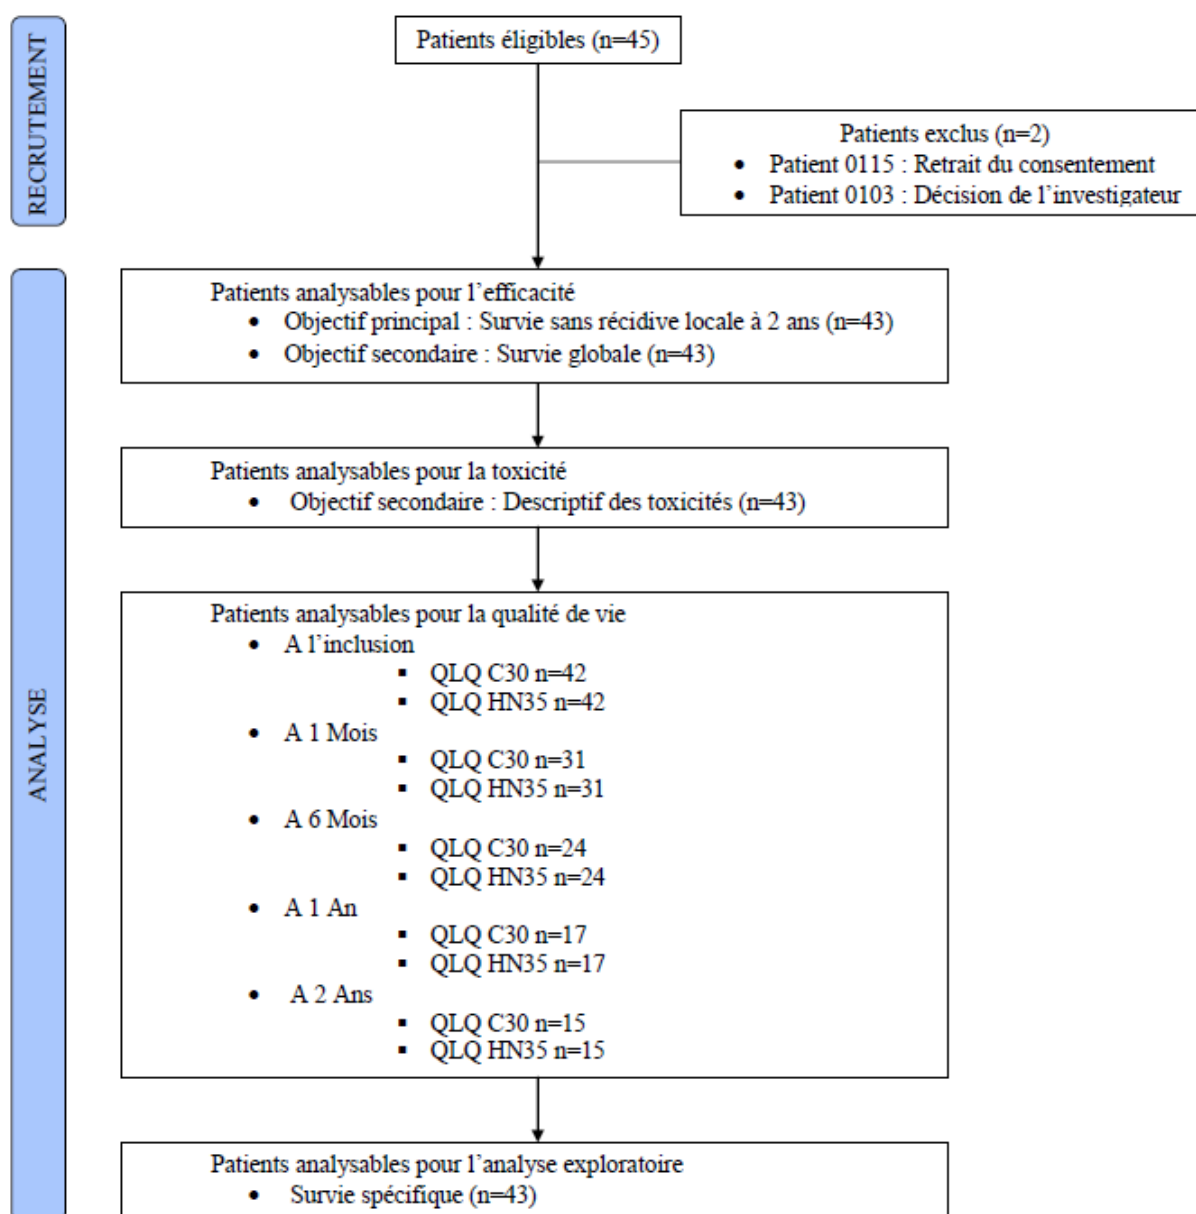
RECRUTEMENT

Patients éligibles (n=45)

Patients exclus (n=2)
• Patient 0115 : Retrait du consentement
• Patient 0103 : Décision de l'investigateur

ANALYSE

Patients analysables pour l'efficacité
• Objectif principal : Survie sans récidive locale à 2 ans (n=43)
• Objectif secondaire : Survie globale (n=43)

Patients analysables pour la toxicité
• Objectif secondaire : Descriptif des toxicités (n=43)

Patients analysables pour la qualité de vie
• A l'inclusion
▪ QLQ C30 n=42
▪ QLQ HN35 n=42
• A 1 Mois
▪ QLQ C30 n=31
▪ QLQ HN35 n=31
• A 6 Mois
▪ QLQ C30 n=24
▪ QLQ HN35 n=24
• A 1 An
▪ QLQ C30 n=17
▪ QLQ HN35 n=17
• A 2 Ans
▪ QLQ C30 n=15
▪ QLQ HN35 n=15

Patients analysables pour l'analyse exploratoire
• Survie spécifique (n=43)